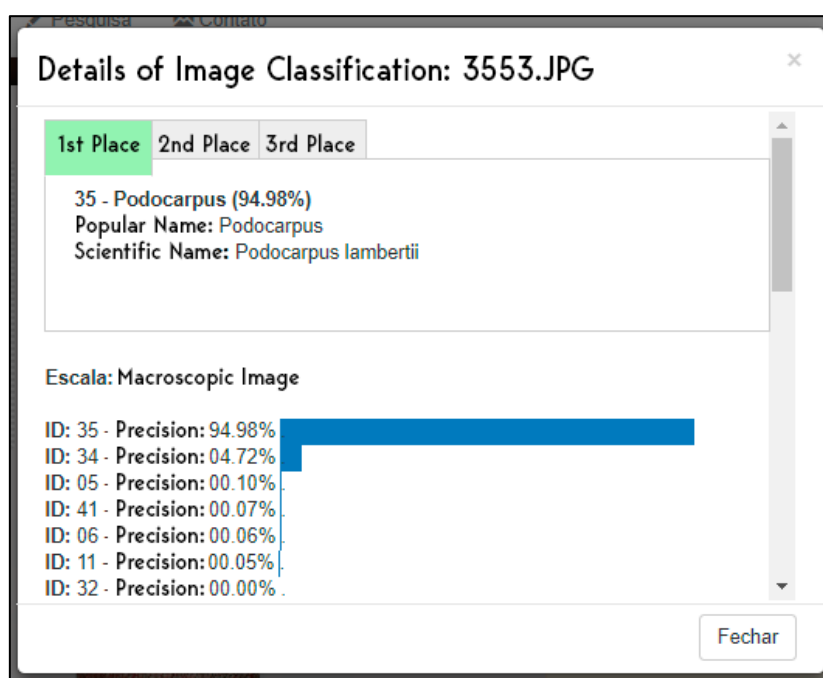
Pesquisa Contato

Details of Image Classification: 3553.JPG

×

1st Place 2nd Place 3rd Place

35 - Podocarpus (94.98%)
Popular Name: Podocarpus
Scientific Name: Podocarpus lambertii

Escala: Macroscopic Image

ID: 35 - Precision: 94.98%
ID: 34 - Precision: 04.72%
ID: 05 - Precision: 00.10%
ID: 41 - Precision: 00.07%
ID: 06 - Precision: 00.06%
ID: 11 - Precision: 00.05%
ID: 32 - Precision: 00.00%

Fechar